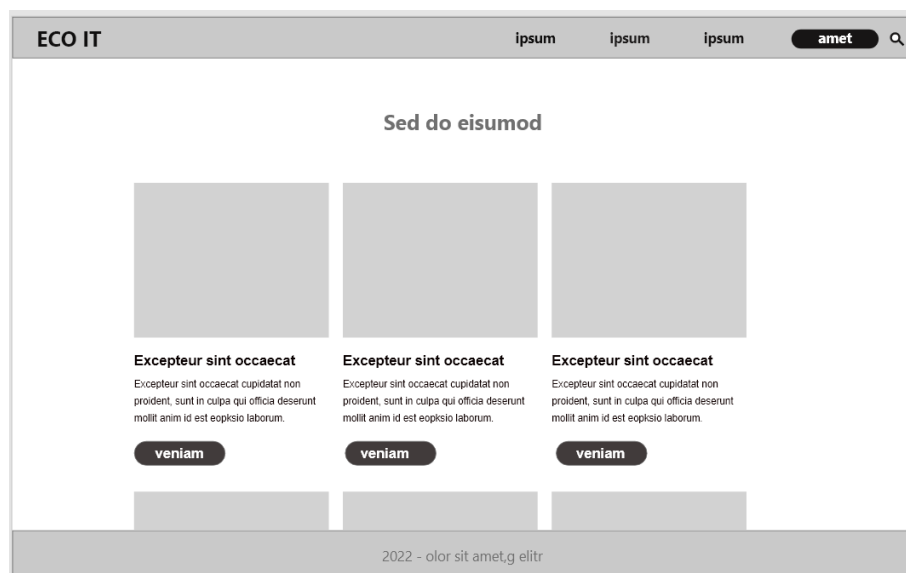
ECO IT

ipsum ipsum ipsum amet

Sed do eisumod

Excepteur sint occaecat

Excepteur sint occaecat cupidatat non proident, sunt in culpa qui officia deserunt mollit anim id est eopksio laborum.

veniam

Excepteur sint occaecat

Excepteur sint occaecat cupidatat non proident, sunt in culpa qui officia deserunt mollit anim id est eopksio laborum.

veniam

Excepteur sint occaecat

Excepteur sint occaecat cupidatat non proident, sunt in culpa qui officia deserunt mollit anim id est eopksio laborum.

veniam

2022 - olor sit amet,g elitr